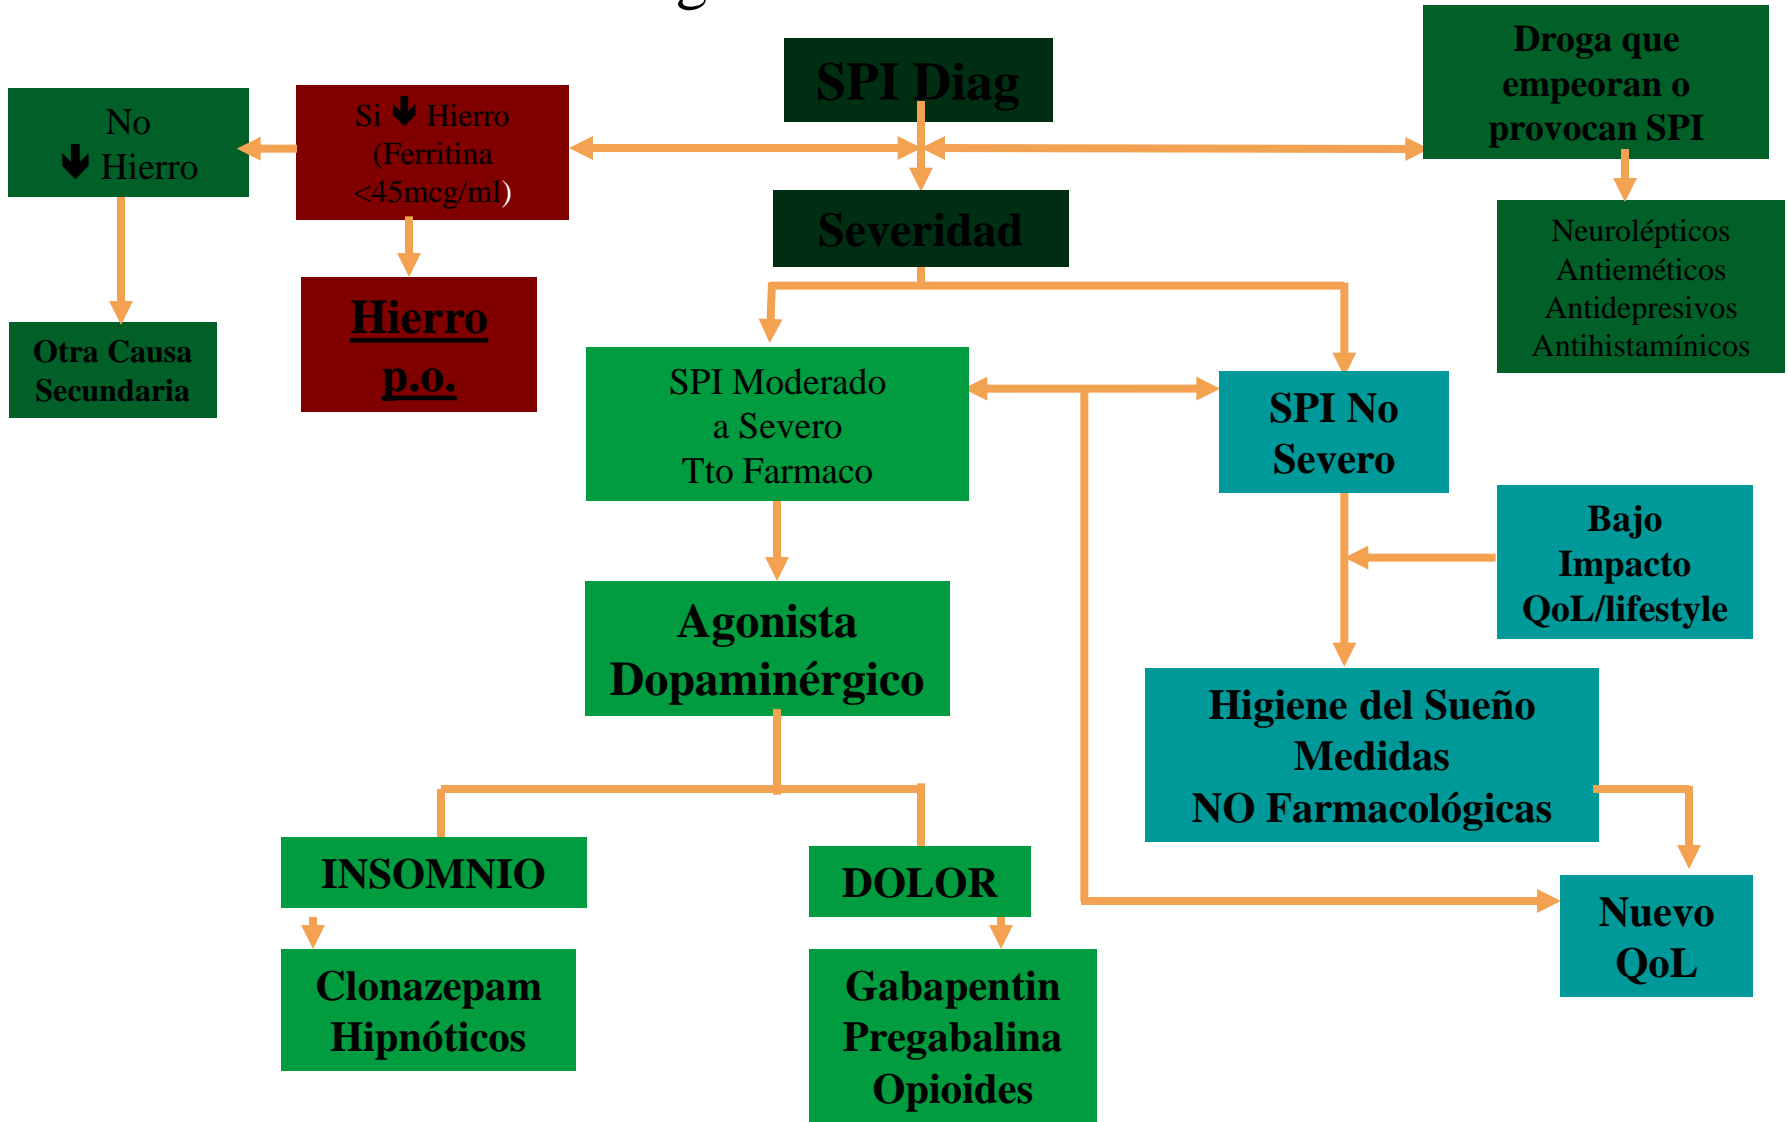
SPI Diag

No
↓ Hierro

Si ↓ Hierro
(Ferritina
<45mcg/ml)

Droga que
empeoran o
provocan SPI

Severidad

Neurolépticos
Antieméticos
Antidepresivos
Antihistamínicos

Otra Causa
Secundaria

Hierro
p.o.

SPI Moderado
a Severo
Tto Farmaco

SPI No
Severo

Bajo
Impacto
QoL/lifestyle

Agonista
Dopaminérgico

Higiene del Sueño
Medidas
NO Farmacológicas

INSOMNIO

DOLOR

Nuevo
QoL

Clonazepam
Hipnóticos

Gabapentin
Pregabalina
Opioides